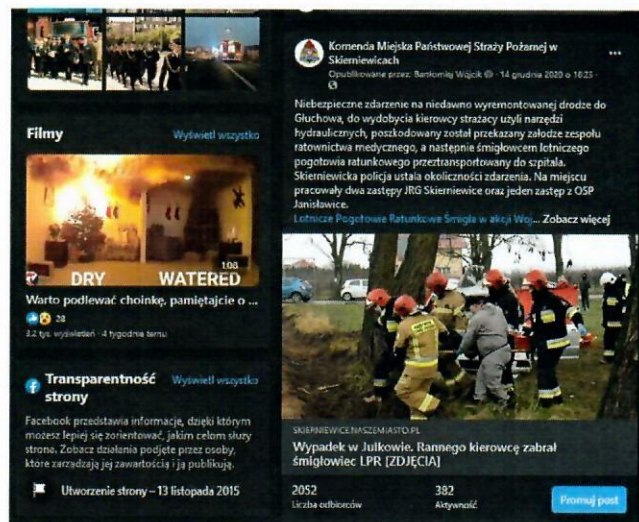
Filmy
Wyświetl wszystko

DRY
WATERED
1:08

Warto podlewać choinkę, pamiętając o ...
28
3,2 tys. wyświetleń · 4 tygodnie temu

Transparentność strony
Wyświetl wszystko

Facebook przedstawia informacje, dzięki którym możesz lepiej się zorientować, jakim celom służy strona. Zobacz działania podjęte przez osoby, które zarządzają jej zawartością i ją publikują.

Utworzenie strony – 13 listopada 2015

Komenda Miejska Państwowej Straży Pożarnej w Skierniewicach
Opublikowane przez: Bartłomiej Wójcik · 14 grudnia 2020 o 16:25 ·

Niebezpieczne zdarzenie na niedawno wyremontowanej drodze do Głuchowa, do wydobycia kierowcy strażacy użyli narzędzi hydraulicznych, poszkodowany został przekazany załodze zespołu ratownictwa medycznego, a następnie śmigłowcem lotniczego pogotowia ratunkowego przetransportowany do szpitala. Skierniewicka policja ustala okoliczności zdarzenia. Na miejscu pracowały dwa zastępy JRG Skierniewice oraz jeden zastęp z OSP Janisławice.
Lotnicze Pogotowie Ratunkowe Śmigła w akcji Woj... Zobacz więcej

SKIERNIEWICE.NASZEMIASTO.PL
Wypadek w Julkowie. Rannego kierowcę zabrał śmigłowiec LPR [ZDJĘCIA]

2052
Liczba odbiorców
382
Aktywność
Promuj post